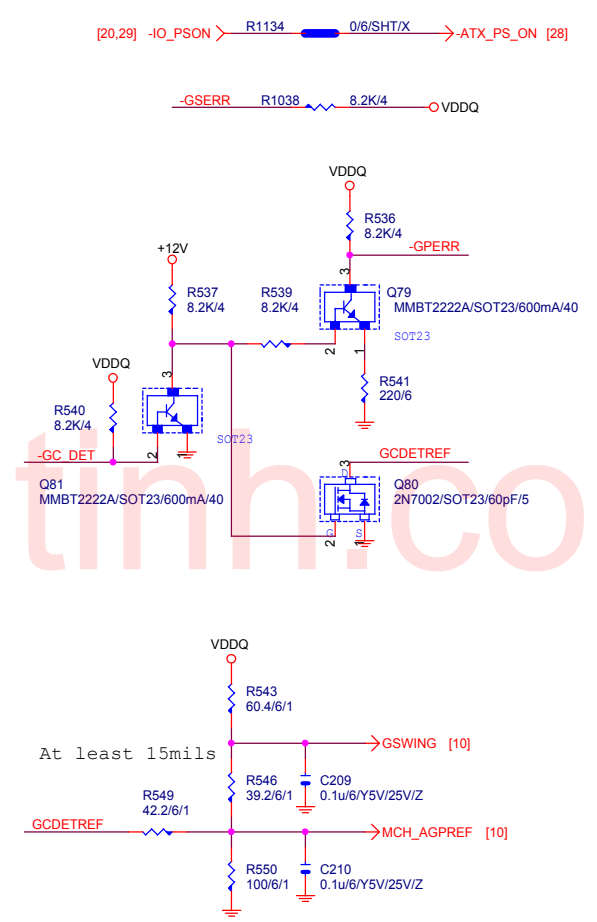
[20,29] -IO_PSON R1134 0/6/SHT/X -ATX_PS_ON [28]

-GSERR R1038 8.2K/4 VDDQ

VDDQ

R536
8.2K/4

-GPERR

+12V

R537
8.2K/4

R539
8.2K/4

3

Q79
MMBT2222A/SOT23/600mA/40

SOT23

2

1

R541
220/6

VDDQ

3

R540
8.2K/4

SOT23

-GC_DET

2

Q81
MMBT2222A/SOT23/600mA/40

GCDETREF

D

Q80
2N7002/SOT23/60pF/5

G

S

tinh.co

VDDQ

R543
60.4/6/1

At least 15mils

GSWING [10]

R546
39.2/6/1

C209
0.1u/6/Y5V/25V/Z

R549
42.2/6/1

GCDETREF

MCH_AGPREF [10]

R550
100/6/1

C210
0.1u/6/Y5V/25V/Z